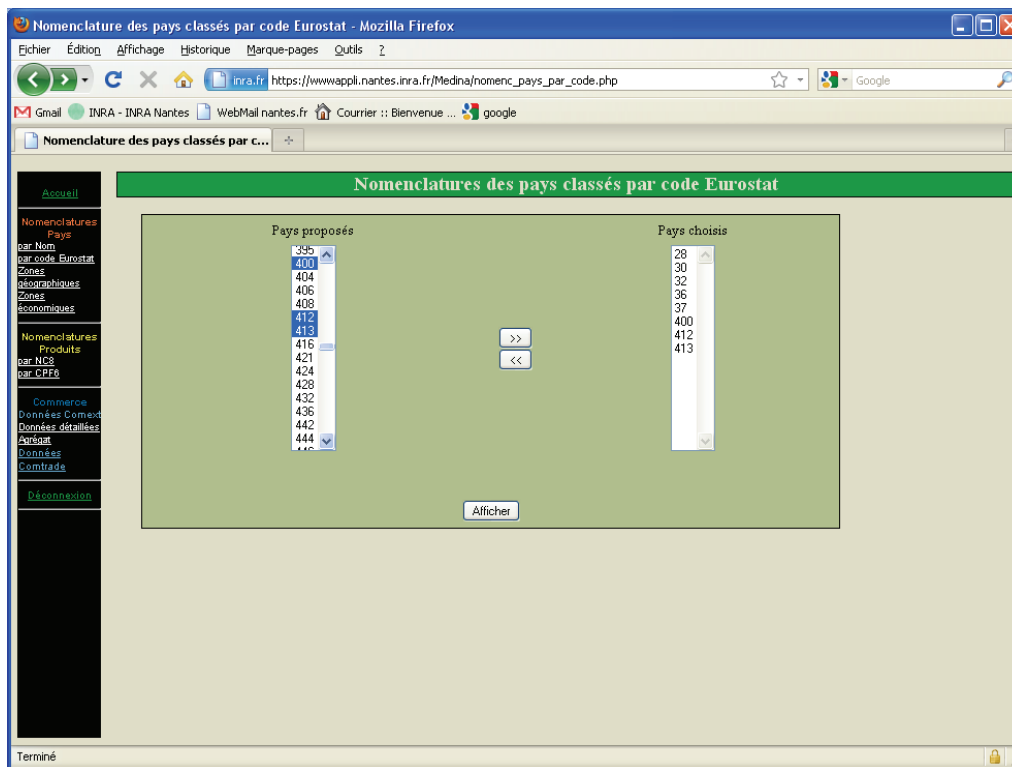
Nomenclature des pays classés par code Eurostat - Mozilla Firefox

Fichier Édition Affichage Historique Marque-pages Outils ?

inra.fr https://wwwappli.nantes.inra.fr/Medina/nomenc_pays_par_code.php

Google

Gmail INRA - INRA Nantes WebMail nantes.fr Courrier :: Bienvenue ... google

Nomenclature des pays classés par c...

Accueil

Nomenclatures Pays
par Nom
par code Eurostat
Zones géographiques
Zones économiques

Nomenclatures Produits
par NC8
par CPF6

Commerce
Données Comext
Données détaillées
Agrégat
Données Comtrade

Déconnexion

Nomenclatures des pays classés par code Eurostat

Pays proposés

395
400
404
406
408
412
413
416
421
424
428
432
436
442
444

>>
<<

Pays choisis

28
30
32
36
37
400
412
413

Afficher

Terminé